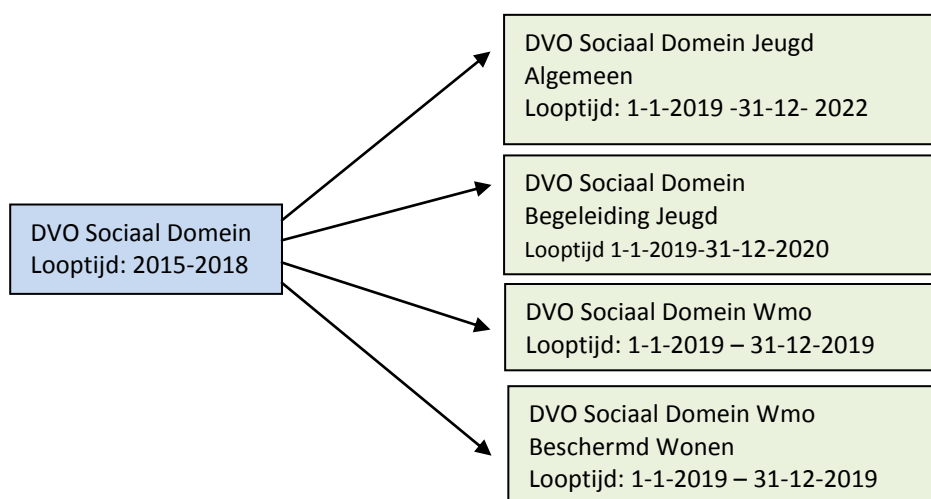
DVO Sociaal Domein
Looptijd: 2015-2018

DVO Sociaal Domein Jeugd
Algemeen
Looptijd: 1-1-2019 -31-12- 2022

DVO Sociaal Domein
Begeleiding Jeugd
Looptijd 1-1-2019-31-12-2020

DVO Sociaal Domein Wmo
Looptijd: 1-1-2019 – 31-12-2019

DVO Sociaal Domein Wmo
Beschermd Wonen
Looptijd: 1-1-2019 – 31-12-2019